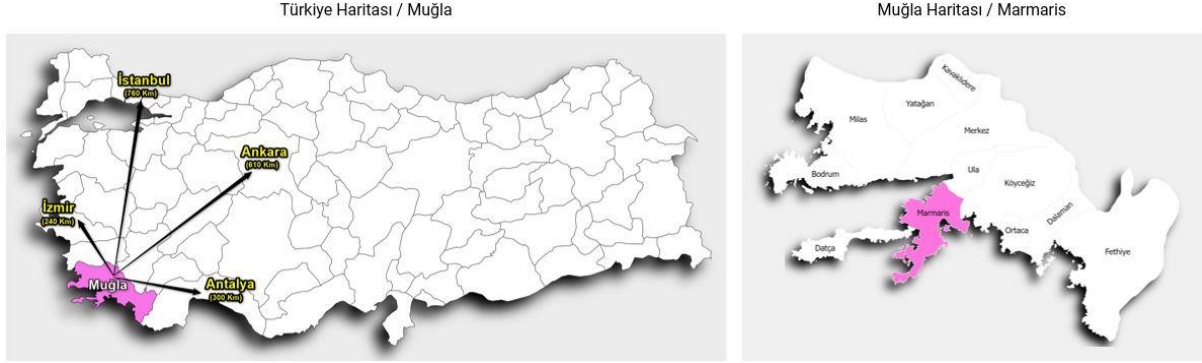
Türkiye Haritası / Muğla

İstanbul
(760 Km)

Ankara
(610 Km)

İzmir
(240 Km)

Muğla

Antalya
(300 Km)

Muğla Haritası / Marmaris

Kavaklıdere

Milas

Yatağan

Merkez

Ula

Bodrum

Köyceğiz

Marmaris

Dalaman

Datça

Ortaca

Fethiye